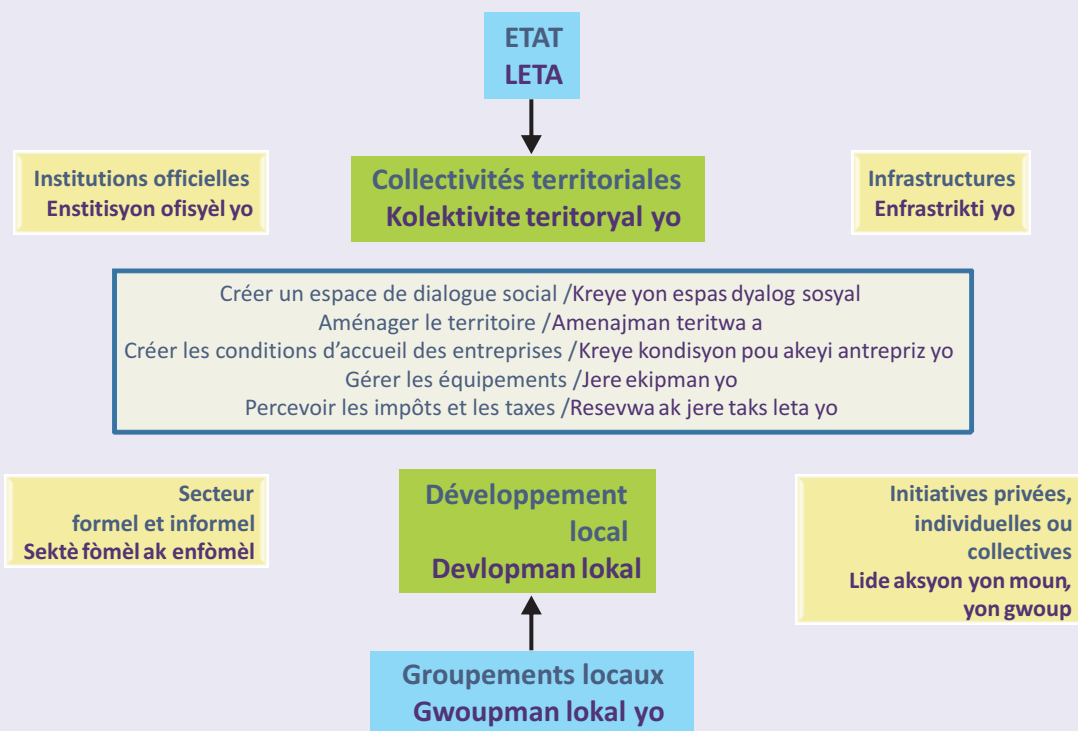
ETAT
LETA

Institutions officielles
Enstitisyon ofisyèl yo

Collectivités territoriales
Kolektivite teritoryal yo

Infrastructures
Enfrastrikti yo

Créer un espace de dialogue social /Kreye yon espas dyalog sosyal
Aménager le territoire /Amenajman teritwa a
Créer les conditions d'accueil des entreprises /Kreye kondisyon pou akeyi antrepriz yo
Gérer les équipements /Jere ekipman yo
Percevoir les impôts et les taxes /Resevwa ak jere taks leta yo

Secteur formel et informel
Sektè fòmèl ak enfòmèl

Développement local
Devlopman lokal

Initiatives privées, individuelles ou collectives
Lide aksyon yon moun, yon gwoup

Groupements locaux
Gwoupman lokal yo